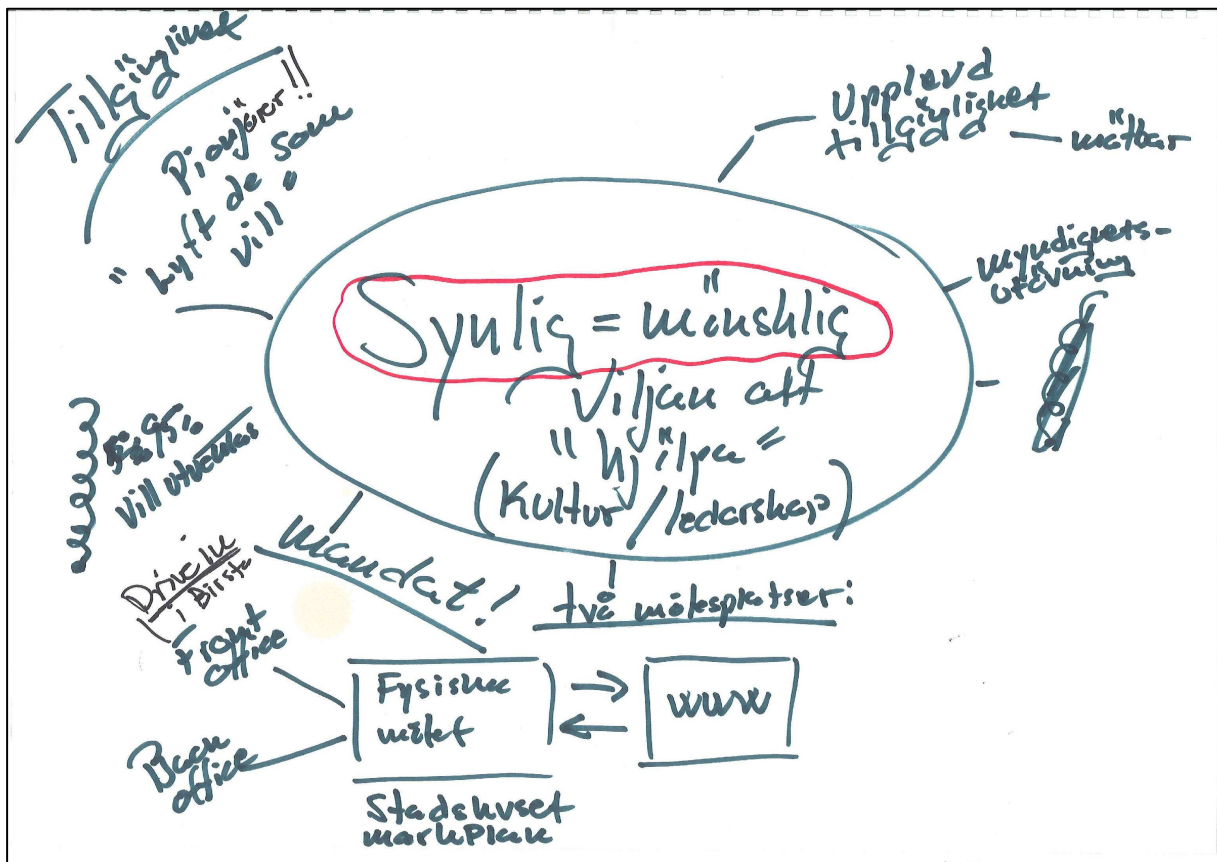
Tillgänglighet

Pionjärer!!
" Lyft de som vill "

Upplevd tillgänglighet — mätbar

Myndighetsutövning

Synlig = mänsklig

Viljan att "hjälpa"
(Kultur/ledarskap)

95% vill utvecklas

Mandat!

Drivkr i Birsta

två mötesplatser:

Front office

Back office

Fysiska möte

www

Stadskvarteret marknplats